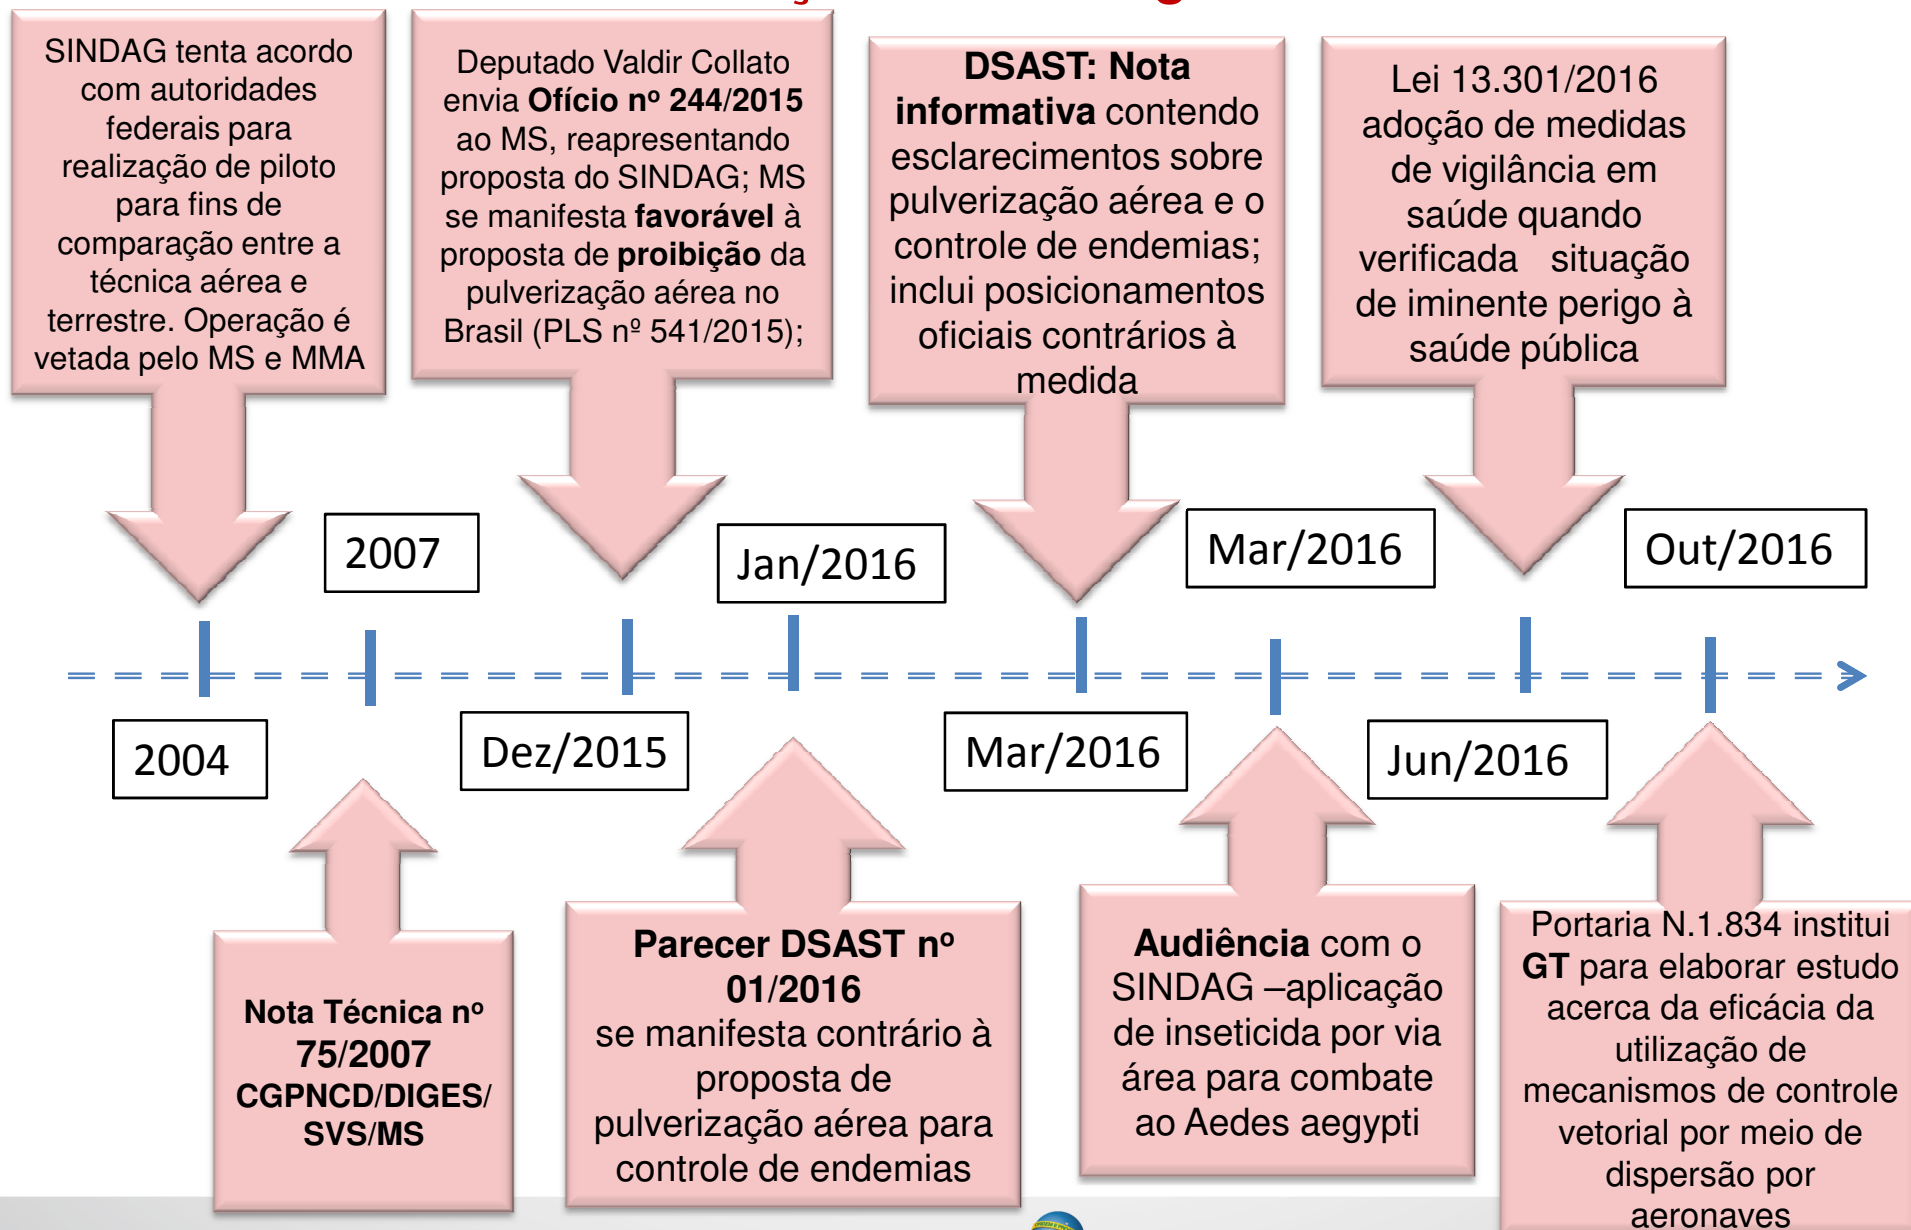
SINDAG tenta acordo com autoridades federais para realização de piloto para fins de comparação entre a técnica aérea e terrestre. Operação é vetada pelo MS e MMA

Deputado Valdir Collato envia **Ofício nº 244/2015** ao MS, reapresentando proposta do SINDAG; MS se manifesta **favorável** à proposta de **proibição** da pulverização aérea no Brasil (PLS nº 541/2015);

**DSAST: Nota informativa** contendo esclarecimentos sobre pulverização aérea e o controle de endemias; inclui posicionamentos oficiais contrários à medida

Lei 13.301/2016 adoção de medidas de vigilância em saúde quando verificada situação de iminente perigo à saúde pública

2007

Jan/2016

Mar/2016

Out/2016

2004

Dez/2015

Mar/2016

Jun/2016

**Nota Técnica nº 75/2007 CGPNCD/DIGES/ SVS/MS**

**Parecer DSAST nº 01/2016** se manifesta contrário à proposta de pulverização aérea para controle de endemias

**Audiência** com o SINDAG –aplicação de inseticida por via área para combate ao Aedes aegypti

Portaria N.1.834 institui **GT** para elaborar estudo acerca da eficácia da utilização de mecanismos de controle vetorial por meio de dispersão por aeronaves